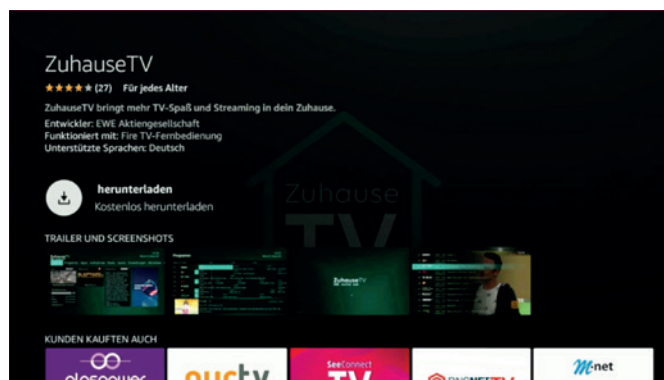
ZuhauseTV

★★★★★ (27) Für jedes Alter

ZuhauseTV bringt mehr TV-Spaß und Streaming in dein Zuhause.

Entwickler: EWE Aktiengesellschaft
Funktioniert mit: Fire TV-Fernbedienung
Unterstützte Sprachen: Deutsch

herunterladen
Kostenlos herunterladen

Zuhause TV

TRAILER UND SCREENSHOTS

ZuhauseTV

KUNDEN KAUFTEN AUCH

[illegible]

SeeConnect TV

M-net